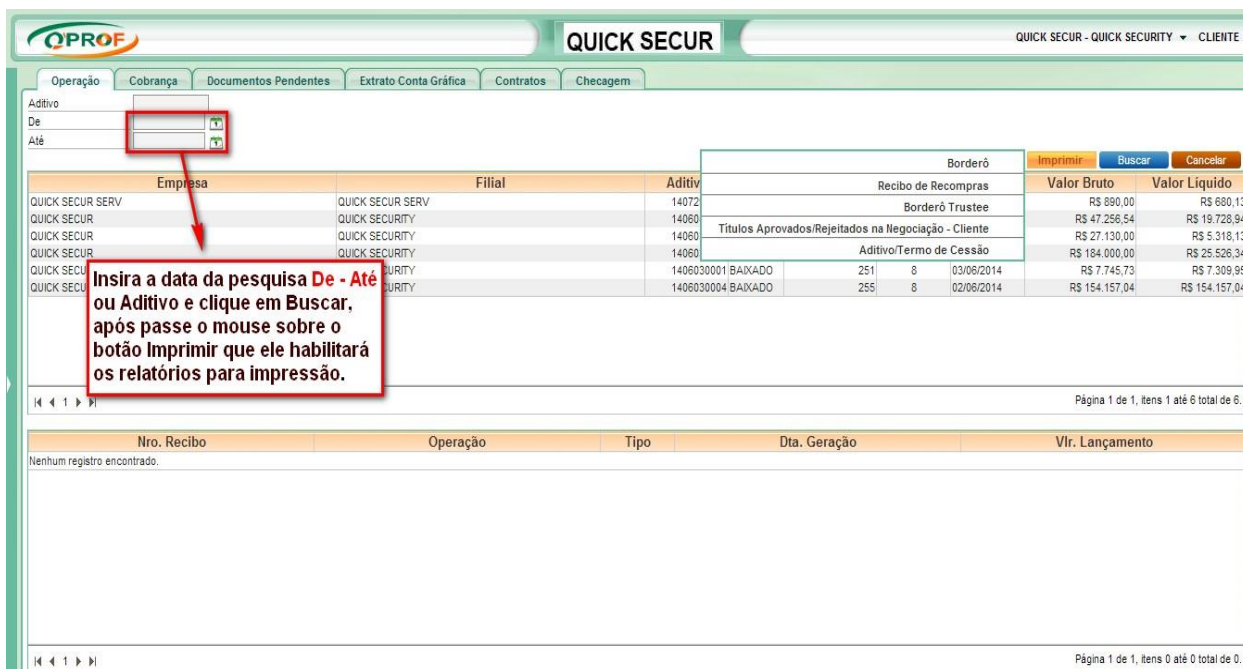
QPROF

QUICK SECUR

QUICK SECUR - QUICK SECURITY ▾ CLIENTE

Operação | Cobrança | Documentos Pendentes | Extrato Conta Gráfica | Contratos | Checagem

Aditivo
De
Até

Borderô
Recibo de Recompras
Borderô Trustee
Títulos Aprovados/Rejeitados na Negociação - Cliente
Aditivo/Termo de Cessão

Imprimir | Buscar | Cancelar

| Empresa | Filial | Aditiv | | | | | Valor Bruto | Valor Líquido |
|---|---|---|---|---|---|---|---|---|
| QUICK SECUR SERV | QUICK SECUR SERV | 14072 | | | | | R$ 890,00 | R$ 680,13 |
| QUICK SECUR | QUICK SECURITY | 14060 | | | | | R$ 47.256,54 | R$ 19.728,94 |
| QUICK SECUR | QUICK SECURITY | 14060 | | | | | R$ 27.130,00 | R$ 5.318,13 |
| QUICK SECUR | QUICK SECURITY | 14060 | | | | | R$ 184.000,00 | R$ 25.526,34 |
| QUICK SECU | URITY | 1406030001 | BAIXADO | 251 | 8 | 03/06/2014 | R$ 7.745,73 | R$ 7.309,95 |
| QUICK SECU | URITY | 1406030004 | BAIXADO | 255 | 8 | 02/06/2014 | R$ 154.157,04 | R$ 154.157,04 |

Insira a data da pesquisa De - Até ou Aditivo e clique em Buscar, após passe o mouse sobre o botão Imprimir que ele habilitará os relatórios para impressão.

1

Página 1 de 1, itens 1 até 6 total de 6.

| Nro. Recibo | Operação | Tipo | Dta. Geração | Vlr. Lançamento |
|---|---|---|---|---|

Nenhum registro encontrado.

1

Página 1 de 1, itens 0 até 0 total de 0.